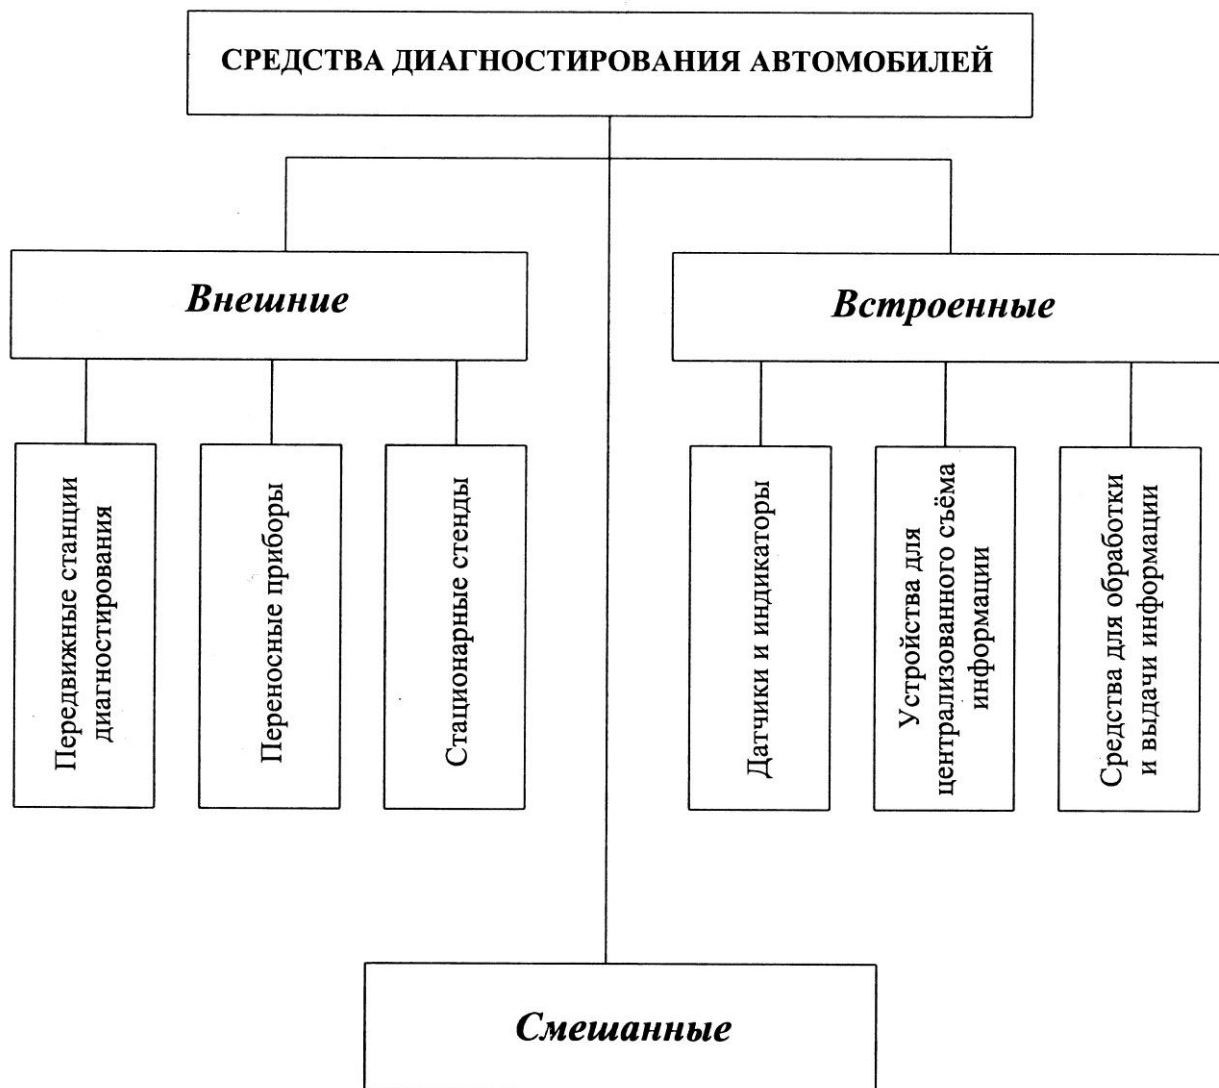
СРЕДСТВА ДИАГНОСТИРОВАНИЯ АВТОМОБИЛЕЙ

Внешние

Встроенные

Передвижные станции диагностирования

Переносные приборы

Стационарные стенды

Датчики и индикаторы

Устройства для централизованного съёма информации

Средства для обработки и выдачи информации

Смешанные